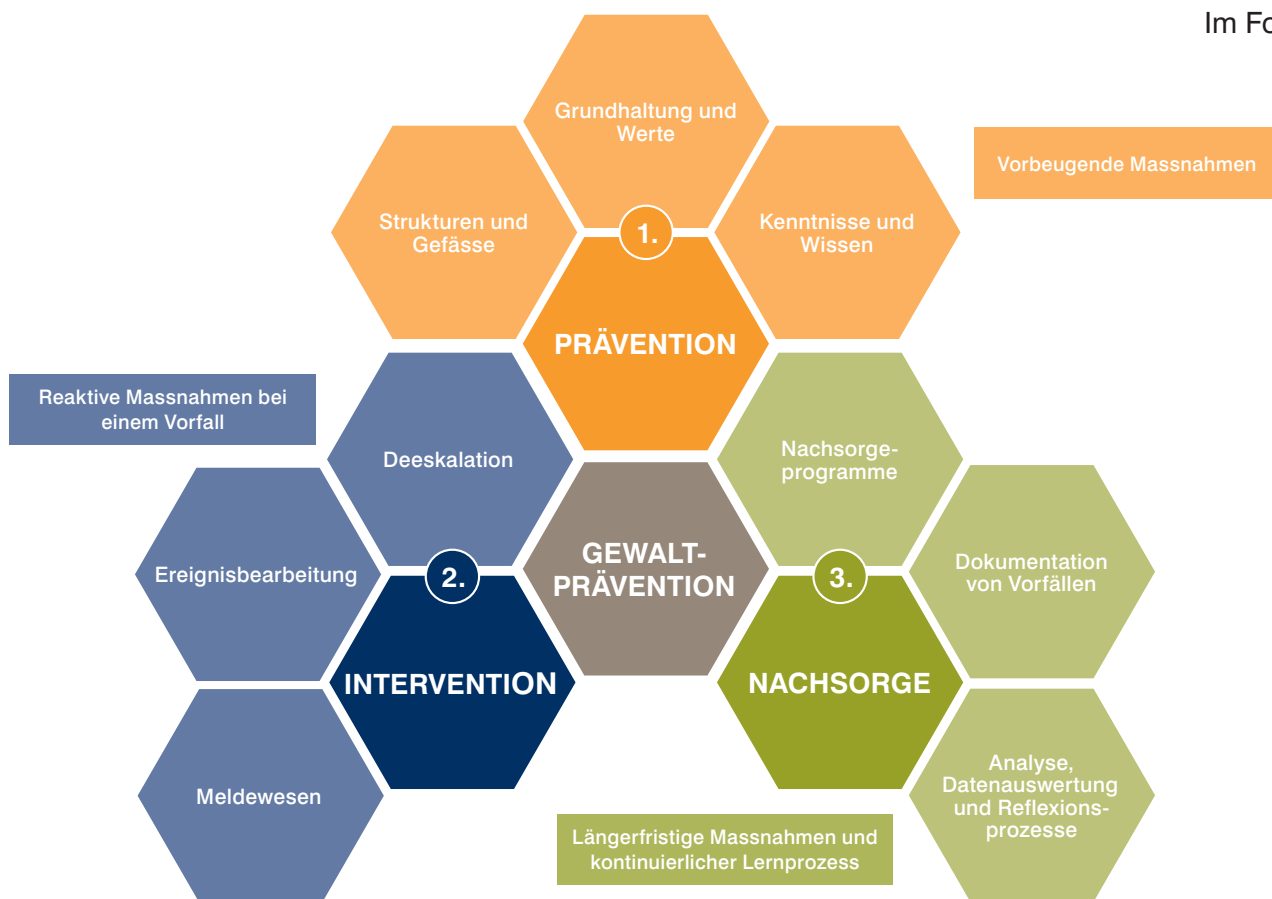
Im Fo

Grundhaltung und Werte

Strukturen und Gefässe

1.

Kenntnisse und Wissen

Vorbeugende Massnahmen

PRÄVENTION

Reaktive Massnahmen bei einem Vorfall

Deeskalation

Nachsorgeprogramme

Ereignisbearbeitung

2.

GEWALTPRÄVENTION

3.

Dokumentation von Vorfällen

INTERVENTION

NACHSORGE

Meldewesen

Analyse, Datenauswertung und Reflexionsprozesse

Längerfristige Massnahmen und kontinuierlicher Lernprozess